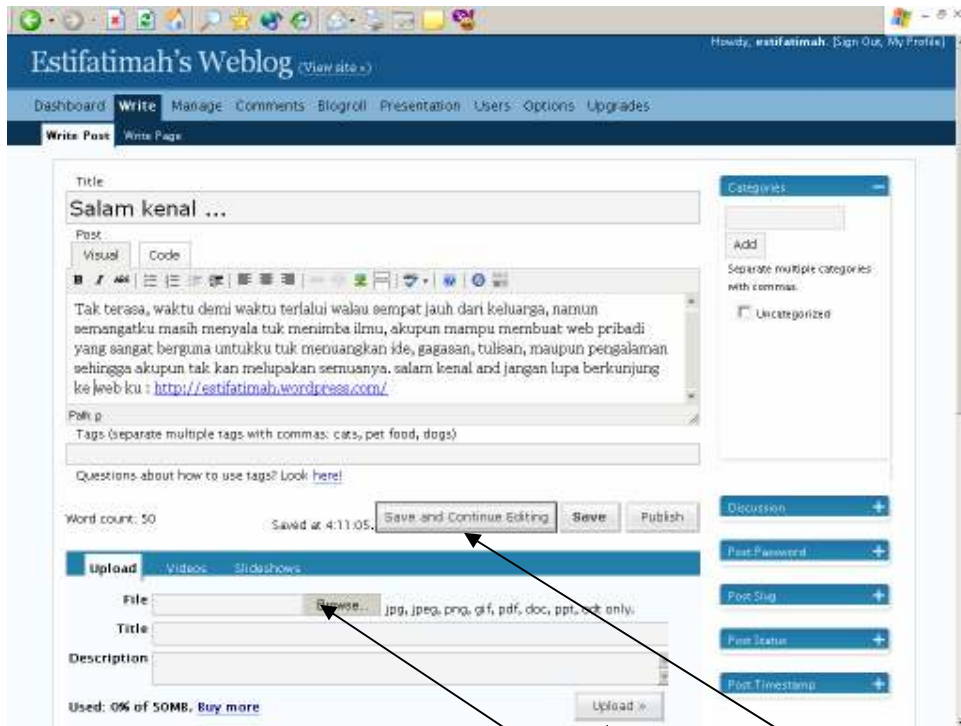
Howdy, estifatimah. [Sign Out, My Profile]

Estifatimah's Weblog (View site »)

Dashboard Write Manage Comments Blogroll Presentation Users Options Upgrades

Write Post Write Page

Title

Salam kenal ...

Post

Visual Code

Tak terasa, waktu demi waktu terlalui walau sempat jauh dari keluarga, namun semangatku masih menyala tuk menimba ilmu, akupun mampu membuat web pribadi yang sangat berguna untukku tuk menuangkan ide, gagasan, tulisan, maupun pengalaman sehingga akupun tak kan melupakan semuanya. salam kenal and jangan lupa berkunjung ke web ku : http://estifatimah.wordpress.com/

Path: p

Tags (separate multiple tags with commas: cats, pet food, dogs)

Questions about how to use tags? Look here!

Word count: 50 Saved at 4:11:05. Save and Continue Editing Save Publish

Upload Videos Slideshows

File Browse... jpg, jpeg, png, gif, pdf, doc, ppt, odt only.

Title

Description

Used: 0% of 50MB. Buy more Upload »

Categories

Add

Separate multiple categories with commas.

Uncategorized

Discussion

Post Password

Post Slug

Post Status

Post Timestamp